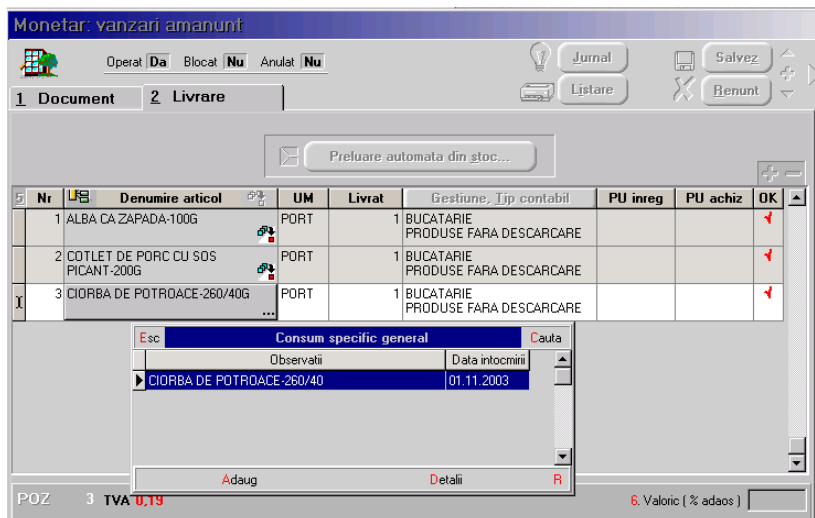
Monetar: vanzari amanunt

Operat Da Blocat Nu Anulat Nu

Jurnal Salvez

Listare Renunt

1 Document 2 Livrare

Preluare automata din stoc...

| 5 | Nr | Denumire articol | UM | Livrat | Gestiune, Tip contabil | PU inreg | PU achiz | OK |
|---|---|---|---|---|---|---|---|---|
| | 1 | ALBA CA ZAPADA-100G | PORT | 1 | BUCATARIE PRODUSE FARA DESCARCARE | | | |
| | 2 | COTLET DE PORC CU SOS PICANT-200G | PORT | 1 | BUCATARIE PRODUSE FARA DESCARCARE | | | |
| I | 3 | CIORBA DE POTROACE-260/40G ... | PORT | 1 | BUCATARIE PRODUSE FARA DESCARCARE | | | |

Esc Consum specific general Cauta

| Observatii | Data intocmirii |
|---|---|
| CIORBA DE POTROACE-260/40 | 01.11.2003 |

Adaug Detalii R

POZ 3 TVA 0,19

6. Valoric ( % adaos )